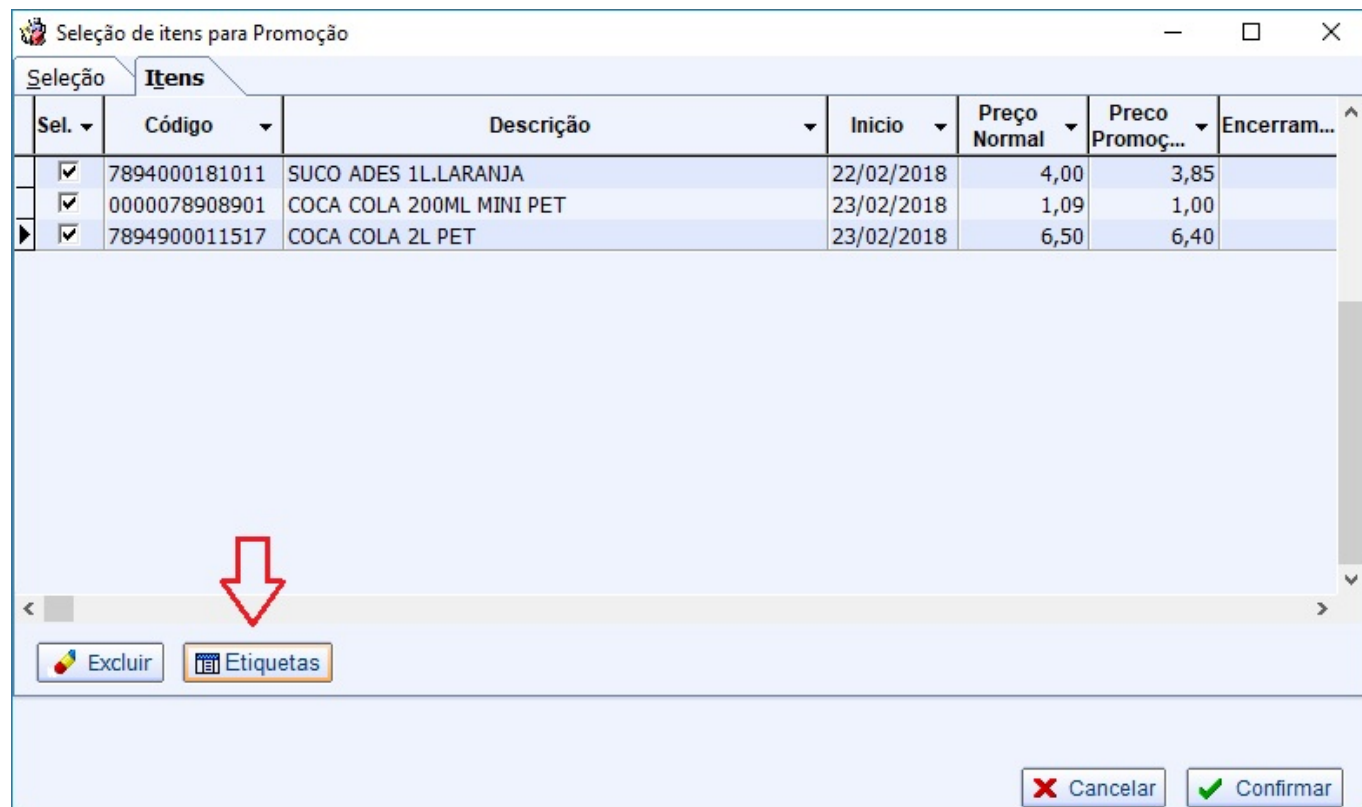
Seleção de itens para Promoção

Seleção
Itens

| Sel. | Código | Descrição | Inicio | Preço Normal | Preco Promoç... | Encerram... |
|---|---|---|---|---|---|---|
| ☑ | 7894000181011 | SUCO ADES 1L.LARANJA | 22/02/2018 | 4,00 | 3,85 | |
| ☑ | 0000078908901 | COCA COLA 200ML MINI PET | 23/02/2018 | 1,09 | 1,00 | |
| ☑ | 7894900011517 | COCA COLA 2L PET | 23/02/2018 | 6,50 | 6,40 | |

Excluir
Etiquetas

Cancelar
Confirmar